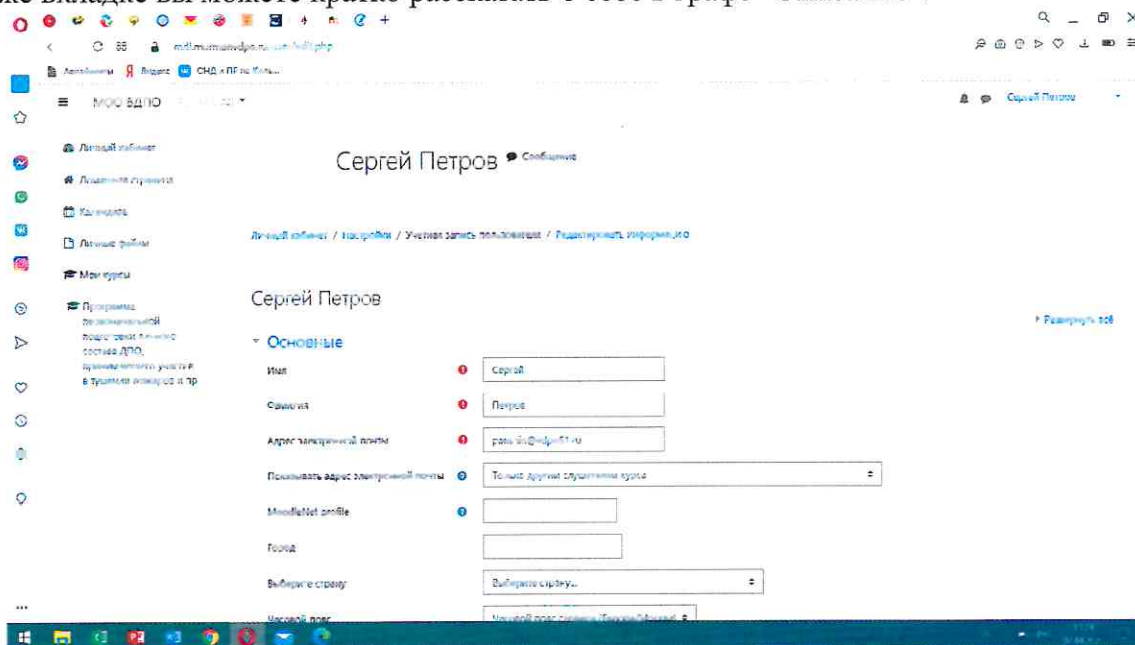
же вкладке вы можете кратко рассказать о себе в графе «Описание».

mdl.murmanvdpo.ru/user/edit.php

Автозаполнение Яндекс СНД с ПГ по Коль...

МОО ВДПО

Сергей Петров

Личный кабинет

Домашняя страница

Календарь

Личные файлы

Мои курсы

Программа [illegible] состава ДПО, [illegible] в тушении пожаров и пр

Сергей Петров Сообщение

Личный кабинет / Настройки / Учетная запись пользователя / Редактировать информацию

Сергей Петров

Развернуть всё

Основные

Имя Сергей

Фамилия Петров

Адрес электронной почты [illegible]@vdpo51.ru

Показывать адрес электронной почты Только другим слушателям курса

MoodleNet profile

Город

Выберите страну Выберите страну...

Часовой пояс Часовой пояс сервера (Европа/Москва)